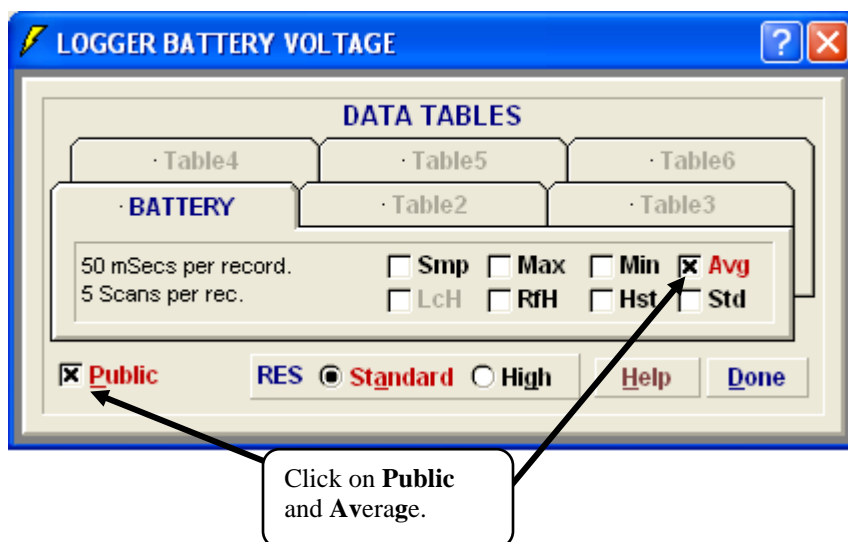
LOGGER BATTERY VOLTAGE

?

DATA TABLES

· Table4

· Table5

· Table6

· BATTERY

· Table2

· Table3

50 mSecs per record.
5 Scans per rec.

Smp Max Min Avg
LcH RfH Hst Std

Public

RES Standard High

Help

Done

Click on **Public** and **Av**erage.